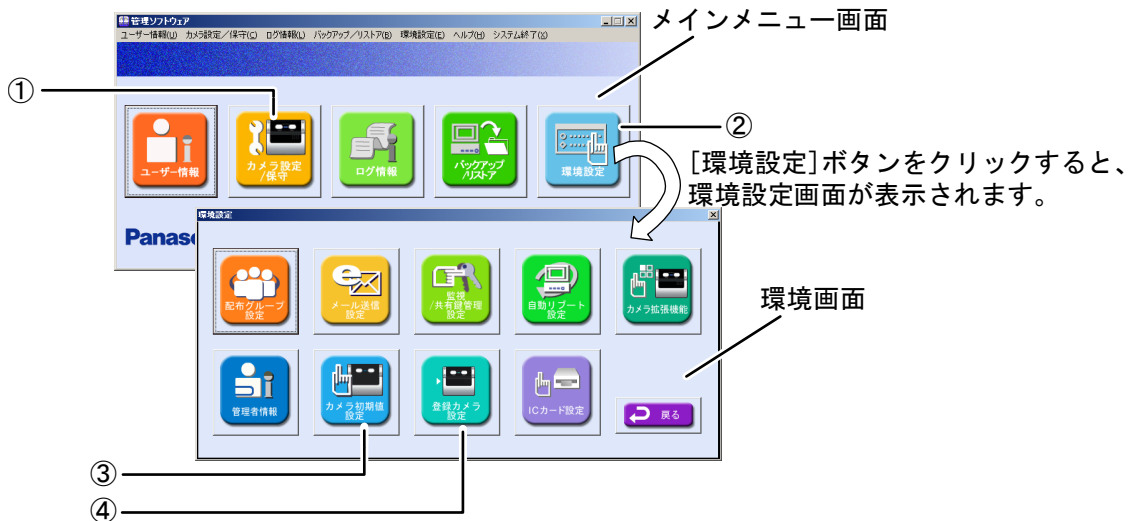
管理ソフトウェア

ユーザー情報(U) カメラ設定／保守(C) ログ情報(L) バックアップ／リストア(B) 環境設定(E) ヘルプ(H) システム終了(X)

メインメニュー画面

①

②

ユーザー情報

カメラ設定／保守

ログ情報

バックアップ／リストア

環境設定

[環境設定]ボタンをクリックすると、環境設定画面が表示されます。

Panas

環境設定

配布グループ設定

メール送信設定

監視／共有管理設定

自動リブート設定

カメラ拡張機能

環境画面

管理者情報

カメラ初期値設定

登録カメラ設定

ICカード設定

戻る

③

④